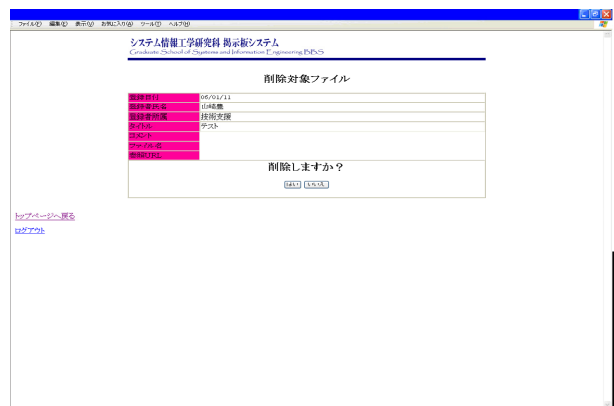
ファイル(F) 編集(E) 表示(V) お気に入り(A) ツール(T) ヘルプ(H)

システム情報工学研究科 掲示板システム
Graduate School of Systems and Information Engineering BBS

削除対象ファイル

| 登録日付 | 06/01/11 |
|---|---|
| 登録者氏名 | 山﨑農 |
| 登録者所属 | 技術支援 |
| タイトル | テスト |
| コメント | |
| ファイル名 | |
| 情報URL | |

削除しますか？

はい いいえ

トップページへ戻る

ログアウト